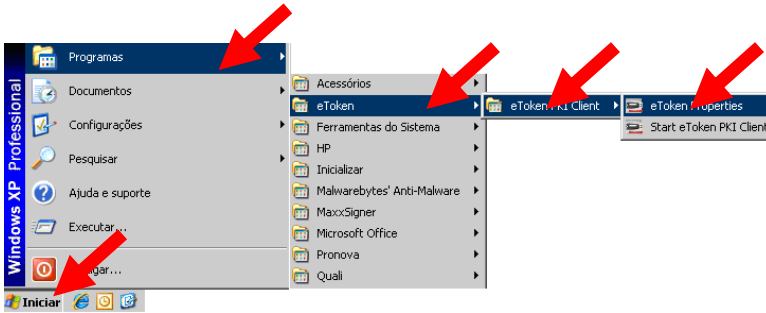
Windows XP Professional

Programas
Documentos
Configurações
Pesquisar
Ajuda e suporte
Executar...
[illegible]gar...

Iniciar

Acessórios
eToken
Ferramentas do Sistema
HP
Inicializar
Malwarebytes' Anti-Malware
MaxxSigner
Microsoft Office
Pronova
Quali

eToken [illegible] Client

eToken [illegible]operties
Start eToken PKI Client